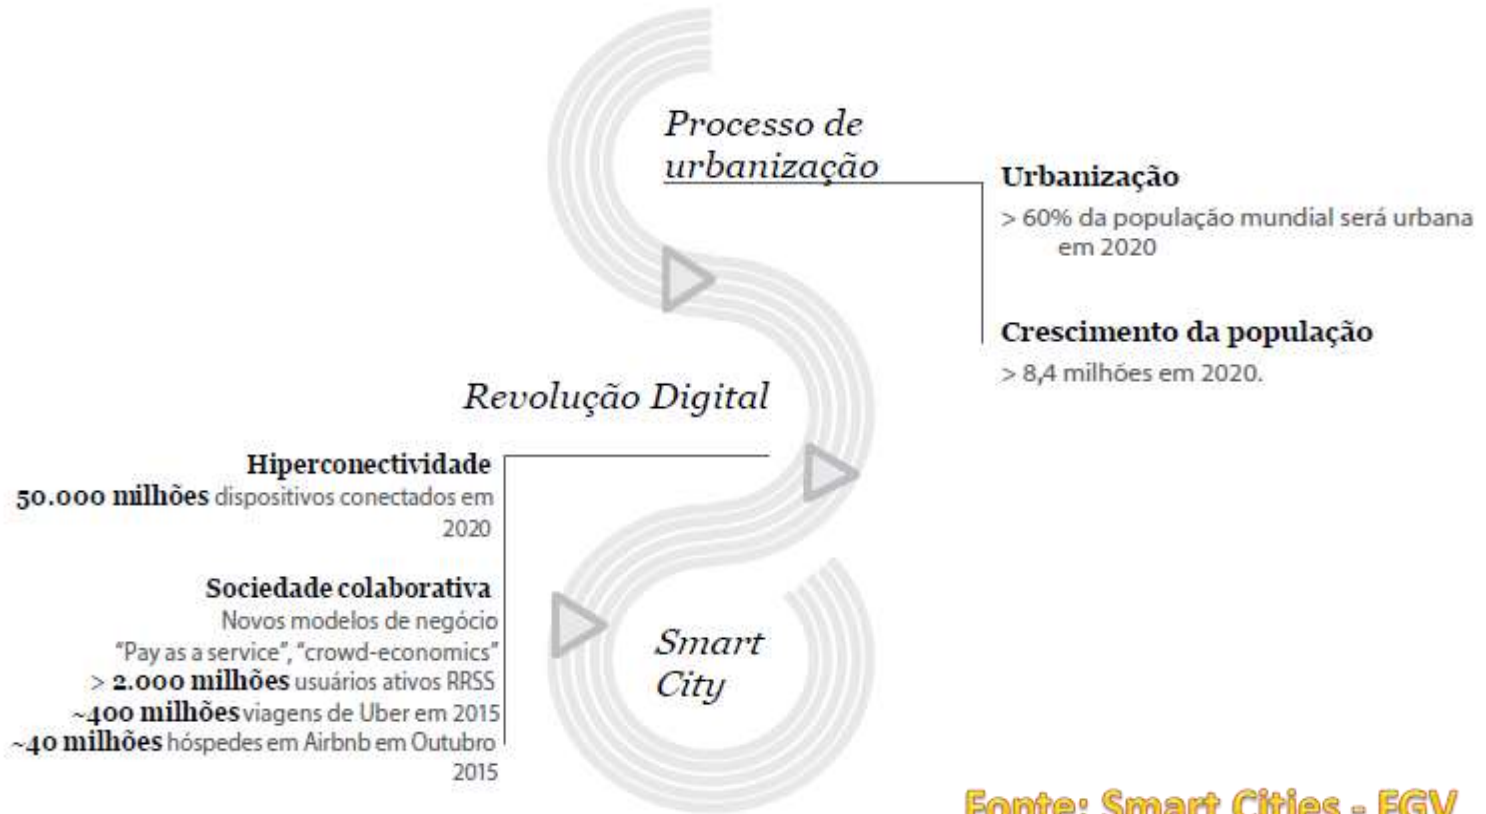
Processo de urbanização

Urbanização
> 60% da população mundial será urbana em 2020

Crescimento da população
> 8,4 milhões em 2020.

Revolução Digital

Hiperconectividade
50.000 milhões dispositivos conectados em 2020

Sociedade colaborativa
Novos modelos de negócio
"Pay as a service", "crowd-economics"
> 2.000 milhões usuários ativos RRSS
~400 milhões viagens de Uber em 2015
~40 milhões hóspedes em Airbnb em Outubro 2015

Smart City

Fonte: Smart Cities - FGV